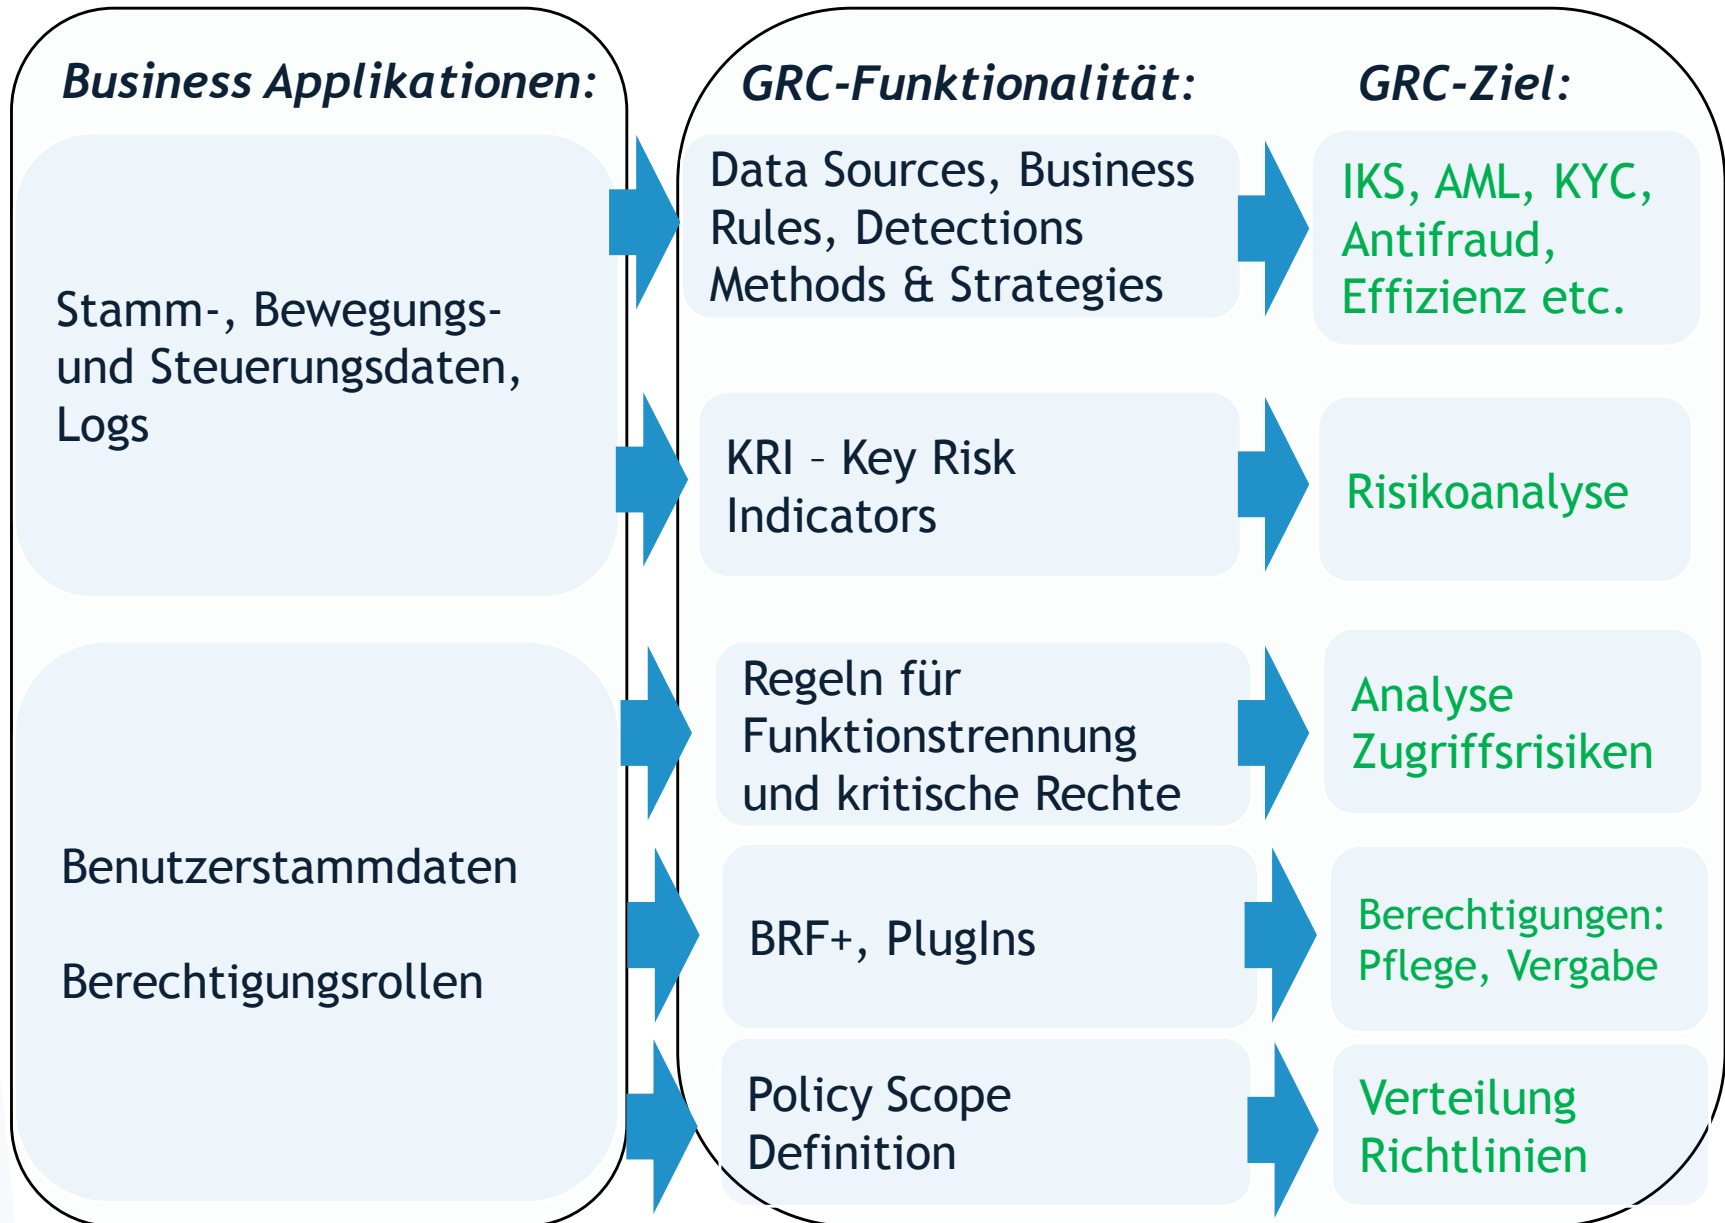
Business Applikationen:

Stamm-, Bewegungs- und Steuerungsdaten, Logs

Benutzerstammdaten

Berechtigungsrollen

GRC-Funktionalität:

Data Sources, Business Rules, Detections Methods & Strategies

KRI – Key Risk Indicators

Regeln für Funktionstrennung und kritische Rechte

BRF+, PlugIns

Policy Scope Definition

GRC-Ziel:

IKS, AML, KYC, Antifraud, Effizienz etc.

Risikoanalyse

Analyse Zugriffsrisiken

Berechtigungen: Pflege, Vergabe

Verteilung Richtlinien